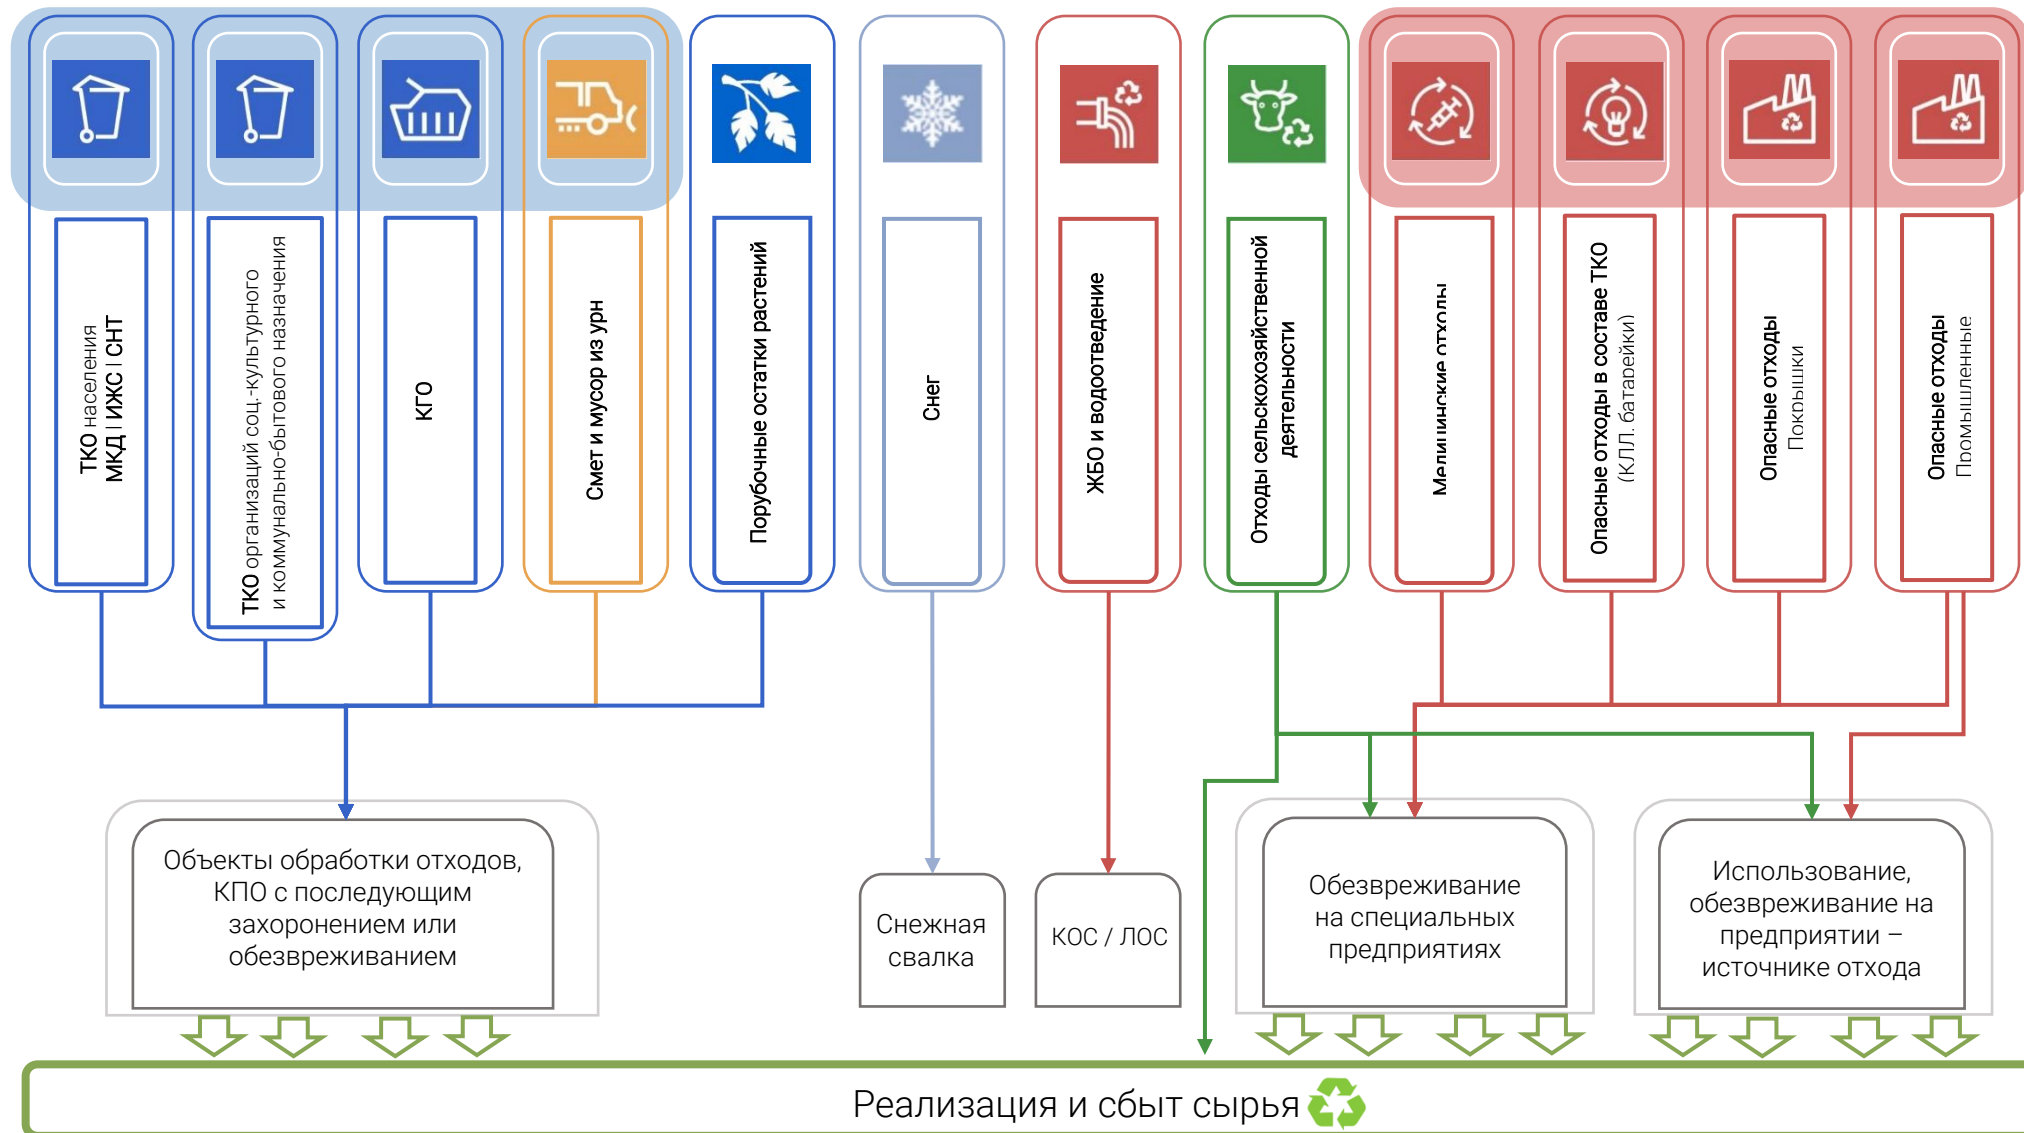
ТКО населения
МКД | ИЖС | СНТ

ТКО организаций соц.-культурного и коммунально-бытового назначения

КГО

Смет и мусор из урн

Порубочные остатки растений

Снег

ЖБО и водоотведение

Отходы сельскохозяйственной деятельности

Медицинские отходы

Опасные отходы в составе ТКО
(КЛЛ, батарейки)

Опасные отходы
Покрышки

Опасные отходы
Промышленные

Объекты обработки отходов, КПО с последующим захоронением или обезвреживанием

Снежная свалка

КОС / ЛОС

Обезвреживание на специальных предприятиях

Использование, обезвреживание на предприятии – источнике отхода

Реализация и сбыт сырья